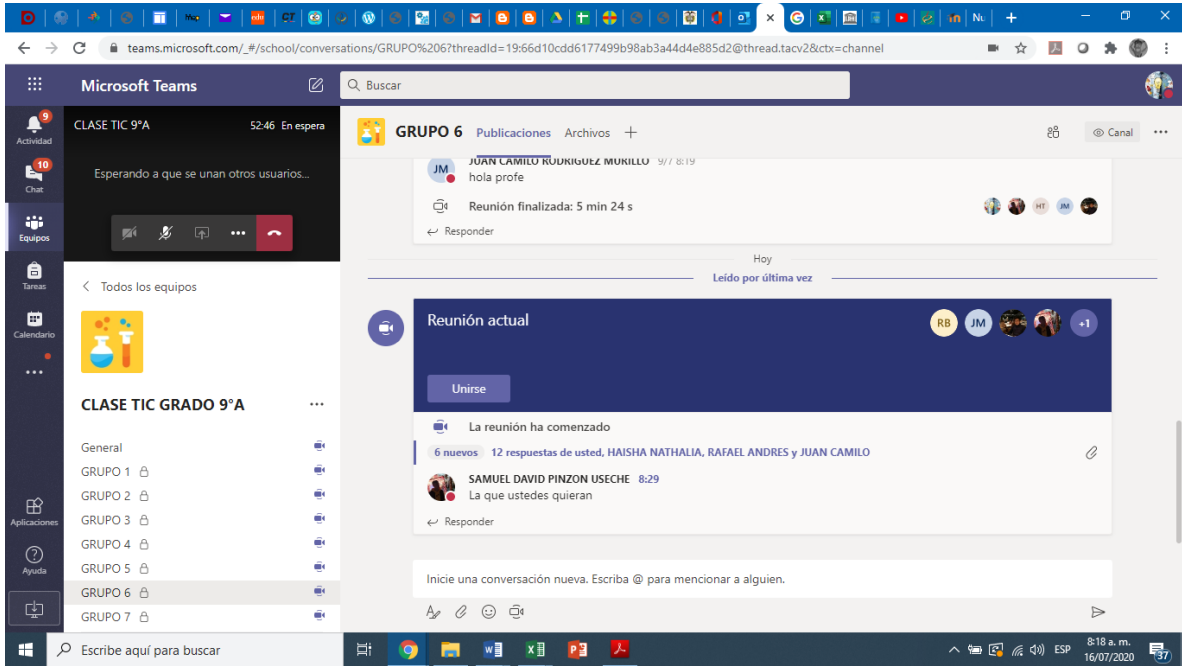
teams.microsoft.com/_#/school/conversations/GRUPO%206?threadId=19:66d10cdd6177499b98ab3a44d4e885d2@thread.tacv2&ctx=channel

Microsoft Teams

Buscar

Actividad 9
Chat 10
Equipos
Tareas
Calendario
...
Aplicaciones
Ayuda

CLASE TIC 9°A 52:46 En espera

Esperando a que se unan otros usuarios...

Todos los equipos

CLASE TIC GRADO 9°A ...

General
GRUPO 1
GRUPO 2
GRUPO 3
GRUPO 4
GRUPO 5
GRUPO 6
GRUPO 7

GRUPO 6 Publicaciones Archivos +

Canal ...

JUAN CAMILO RODRIGUEZ MURILLO 9/7 8:19
hola profe

Reunión finalizada: 5 min 24 s

Responder

Hoy
Leído por última vez

Reunión actual
RB JM +1

Unirse

La reunión ha comenzado

6 nuevos 12 respuestas de usted, HAISHA NATHALIA, RAFAEL ANDRES y JUAN CAMILO

SAMUEL DAVID PINZON USECHE 8:29
La que ustedes quieran

Responder

Inicie una conversación nueva. Escriba @ para mencionar a alguien.

Escribe aquí para buscar

ESP 8:18 a. m. 16/07/2020 37